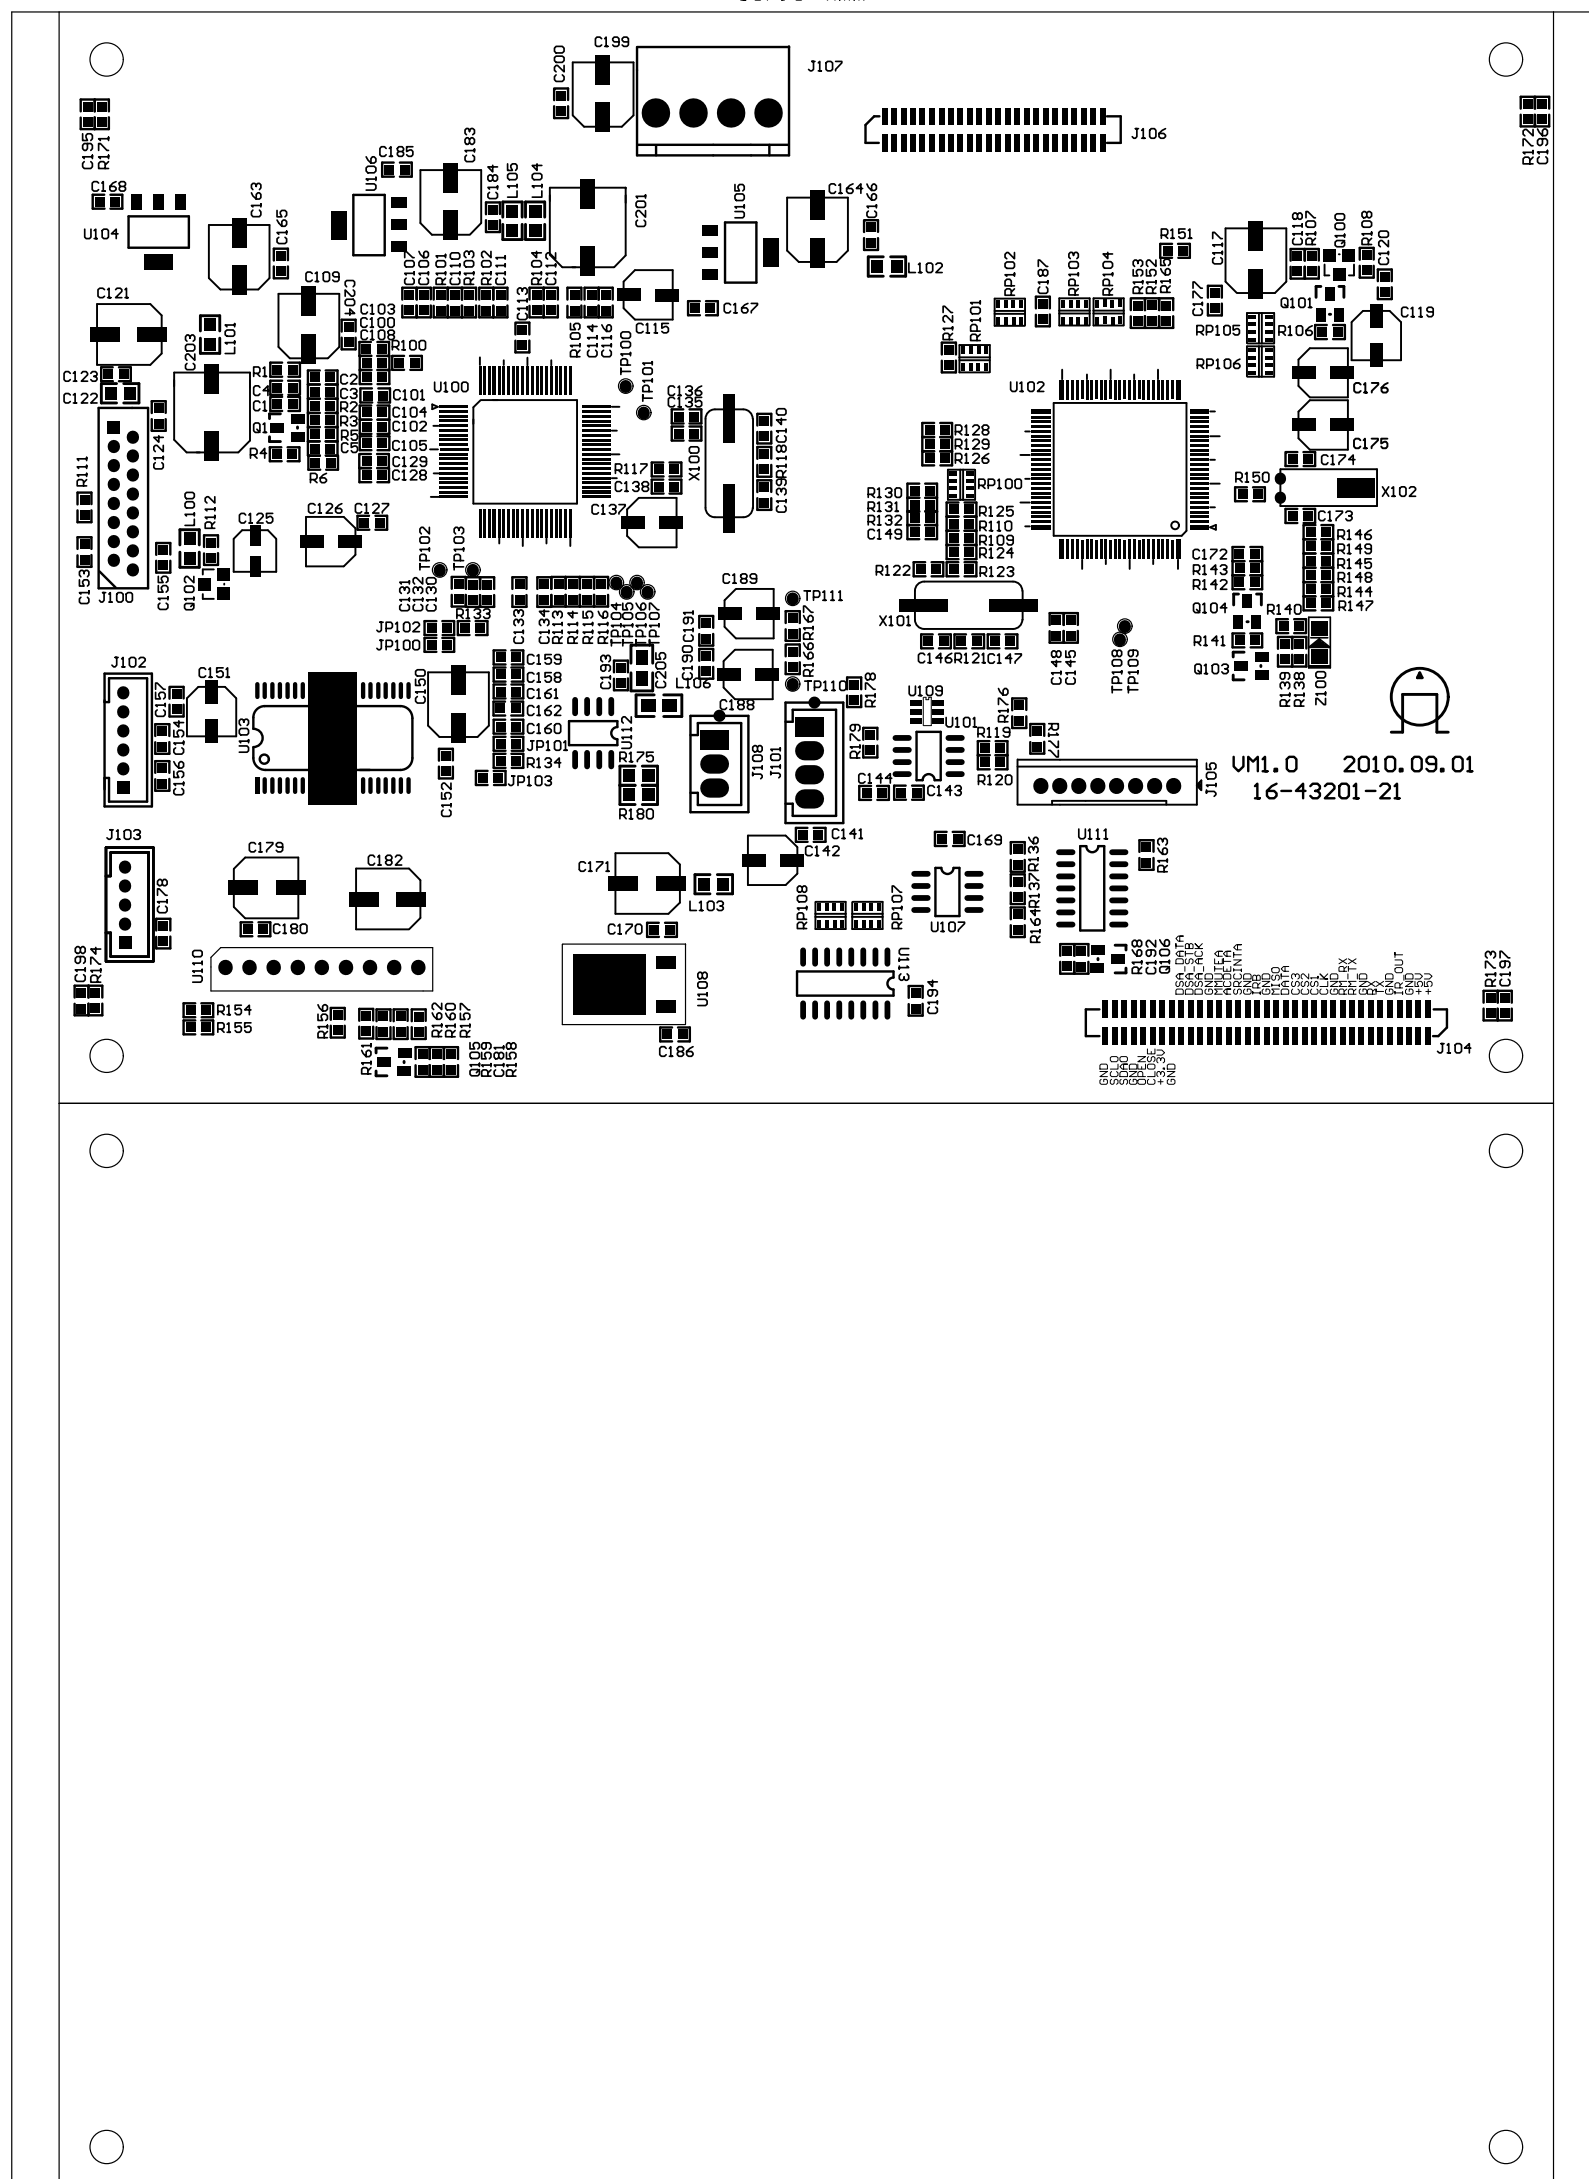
C199
C200
J107
J106
C195
R171
R172
C196
C185
C183
U106
C184
L105
L104
C168
C163
C201
U105
C164
C166
U104
C165
L102
R151
C118
R107
Q100
R108
C120
C109
C107
C106
R101
C110
R103
R102
C111
R104
C112
RP102
C187
RP103
RP104
R153
R152
R165
C117
C121
C204
C103
C100
C108
C113
R105
C114
C116
C115
C167
C177
Q101
L101
R100
TP100
R127
RP101
RP105
R106
C119
C203
R1
C4
C1
Q1
R4
C2
C3
R2
R3
C5
C101
C104
C102
C105
C129
C128
TP101
RP106
C123
C122
U100
C136
C135
U102
C176
C124
R6
C140
R128
R129
R126
C175
R111
R117
C138
X100
R118
C139
C174
R150
X102
RP100
R130
R131
R132
C149
R125
R110
R109
R124
C173
R146
R149
R145
R148
R144
R147
L100
R112
C125
C126
C127
C137
TP102
TP103
C172
R143
R142
C153
C155
Q102
J100
C131
C132
C130
R133
C133
C134
R113
R114
R115
R116
TP104
TP105
TP106
TP107
C189
TP111
R122
R123
Q104
R140
JP102
JP100
C190
C191
R167
X101
R141
C146
R121
C147
C148
C145
TP108
TP109
Q103
J102
C151
C159
C158
C161
C162
C160
JP101
R134
C193
C205
L106
R166
TP110
R178
R139
R138
Z100
C157
C154
C156
U103
C150
U112
R175
C188
J108
J101
U109
U101
R176
R179
R119
R177
C152
JP103
R180
C144
C143
R120
VM1.0
2010.09.01
16-43201-21
J105
J103
C141
C142
C169
R136
U111
R163
C179
C182
C171
L103
RP108
RP107
U107
R137
R164
C178
C180
C170
U110
R168
C192
Q106
C198
R174
U113
U108
C194
DSA_DATA
DSA_STB
DSA_ACK
GND
ACTIVEA
ACDETA
SRCINTA
GND
TRB
GND
MISO
DATA
CS3
CS2
CS1
CLK
GND
RM_RX
RM_TX
GND
RX
TX
GND
TR_OUT
GND
+5V
+5V
R173
C197
R154
R155
R156
R162
R160
R157
C186
J104
R161
Q105
R159
C181
R158
GND
SCL0
SDA0
OPEN
CLOSE
+3.3V
GND